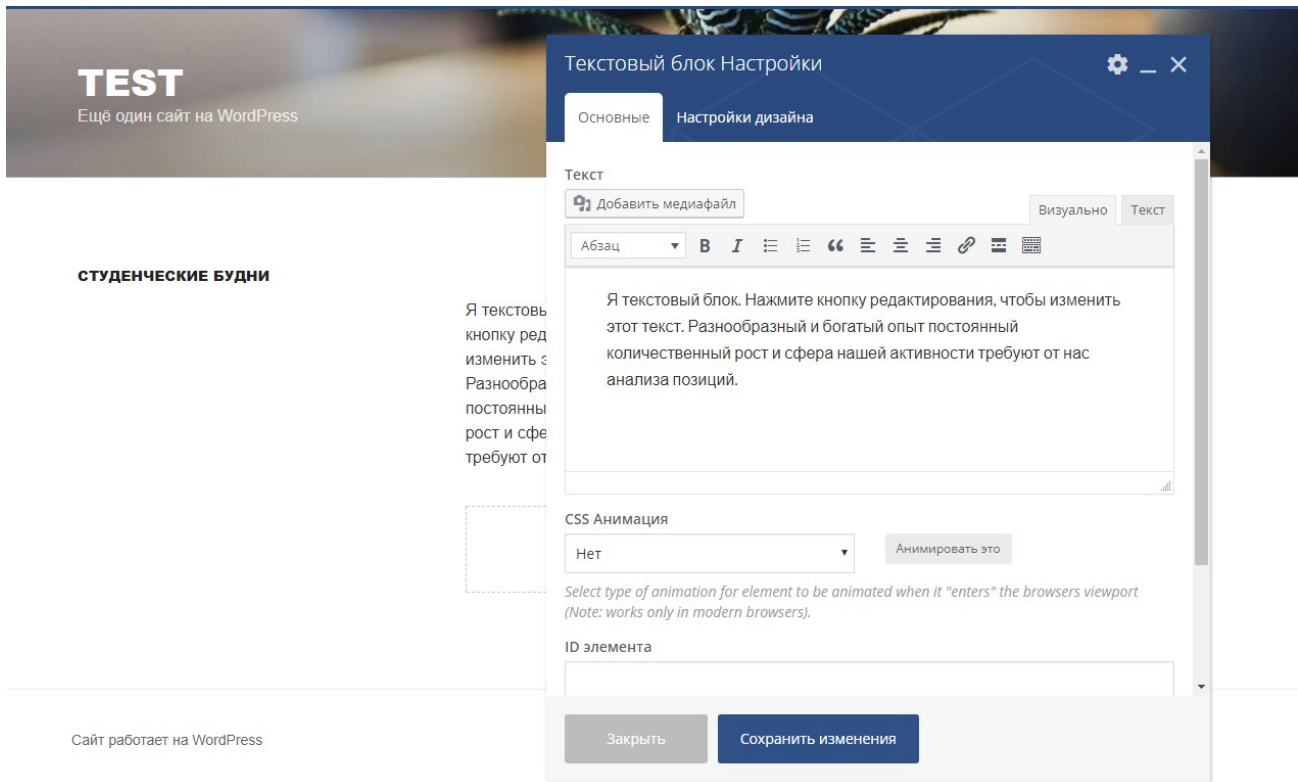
TEST
Ещё один сайт на WordPress

СТУДЕНЧЕСКИЕ БУДНИ

Я текстовы
кнопку ред
изменить э
Разнообра
постоянны
рост и сфе
требуют от

Сайт работает на WordPress

Текстовый блок Настройки

Основные
Настройки дизайна

Текст
Добавить медиафайл
Визуально
Текст
Абзац

Я текстовый блок. Нажмите кнопку редактирования, чтобы изменить этот текст. Разнообразный и богатый опыт постоянный количественный рост и сфера нашей активности требуют от нас анализа позиций.

CSS Анимация
Нет
Анимировать это
Select type of animation for element to be animated when it "enters" the browsers viewport (Note: works only in modern browsers).

ID элемента

Закрыть
Сохранить изменения